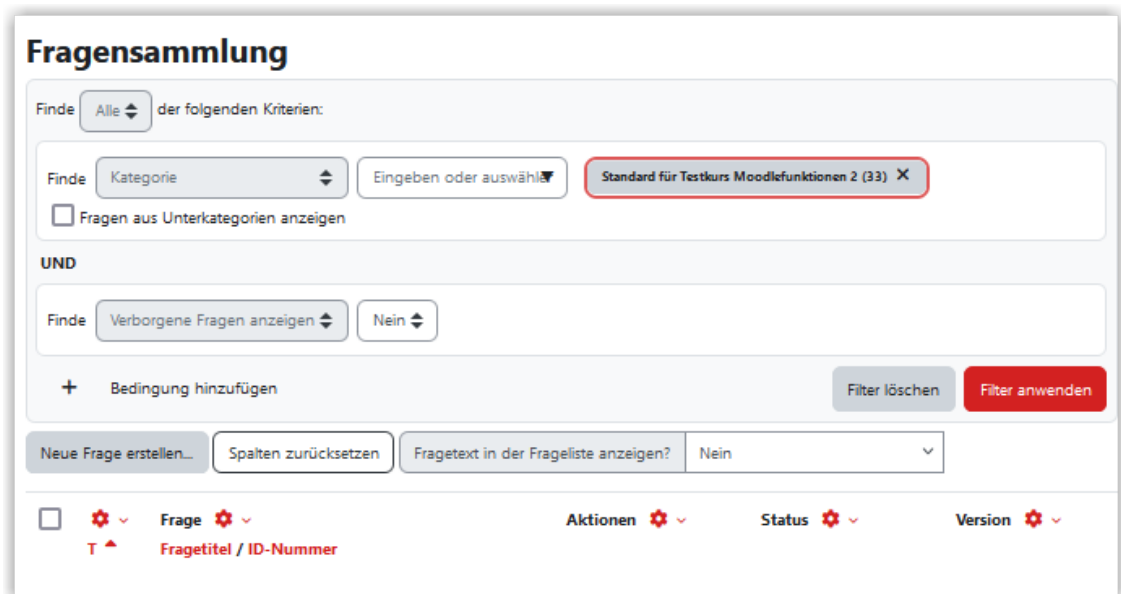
Fragensammlung

Finde Alle der folgenden Kriterien:

Finde Kategorie Eingeben oder auswähle Standard für Testkurs Moodlefunktionen 2 (33) ×

Fragen aus Unterkategorien anzeigen

UND

Finde Verborgene Fragen anzeigen Nein

+ Bedingung hinzufügen

Filter löschen Filter anwenden

Neue Frage erstellen... Spalten zurücksetzen Fragetext in der Frageliste anzeigen? Nein

T Frage Aktionen Status Version

Fragetitel / ID-Nummer